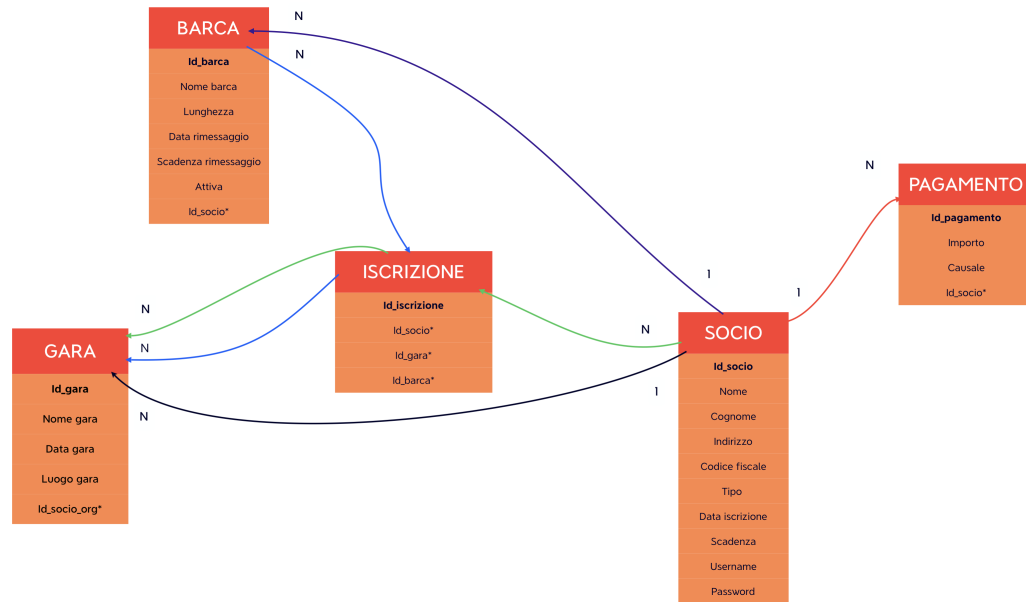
BARCA
Id_barca
Nome barca
Lunghezza
Data rimessaggio
Scadenza rimessaggio
Attiva
Id_socio*

N

N

PAGAMENTO
Id_pagamento
Importo
Causale
Id_socio*

N

ISCRIZIONE
Id_iscrizione
Id_socio*
Id_gara*
Id_barca*

1

1

N

N

GARA
Id_gara
Nome gara
Data gara
Luogo gara
Id_socio_org*

N

N

1

SOCIO
Id_socio
Nome
Cognome
Indirizzo
Codice fiscale
Tipo
Data iscrizione
Scadenza
Username
Password